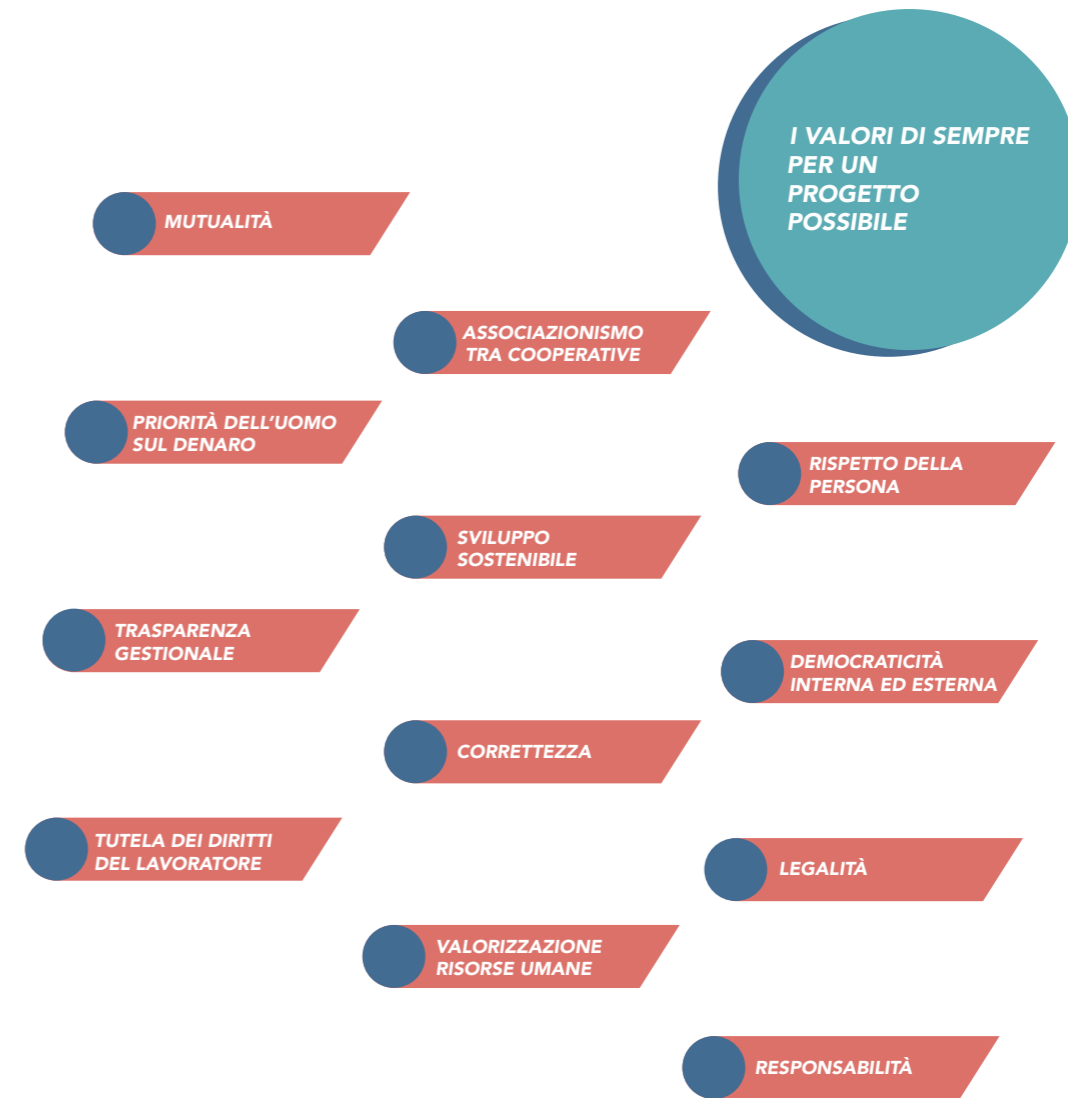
I VALORI DI SEMPRE PER UN PROGETTO POSSIBILE

MUTUALITÀ

ASSOCIAZIONISMO TRA COOPERATIVE

PRIORITÀ DELL'UOMO SUL DENARO

RISPETTO DELLA PERSONA

SVILUPPO SOSTENIBILE

TRASPARENZA GESTIONALE

DEMOCRATICITÀ INTERNA ED ESTERNA

CORRETTEZZA

TUTELA DEI DIRITTI DEL LAVORATORE

LEGALITÀ

VALORIZZAZIONE RISORSE UMANE

RESPONSABILITÀ